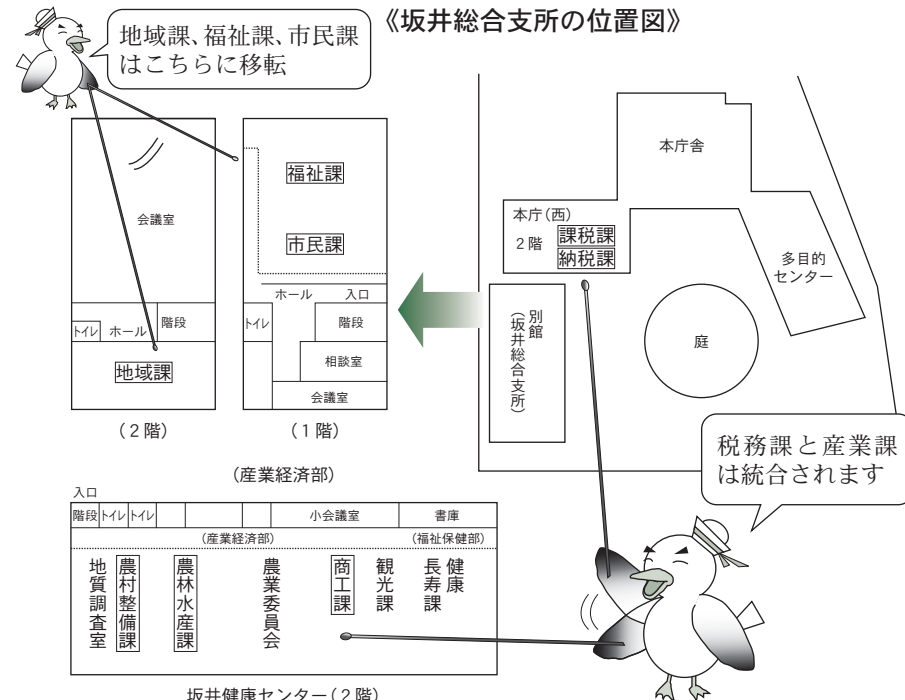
《坂井総合支所の位置図》

地域課、福祉課、市民課はこちらに移転

会議室

トイレ　ホール　階段

地域課

（２階）

福祉課

市民課

ホール　入口

トイレ　階段

相談室

会議室

（１階）

本庁舎

本庁（西）
２階　課税課
納税課

多目的センター

別館（坂井総合支所）

庭

税務課と産業課は統合されます

（産業経済部）

入口

| 階段 | トイレ | トイレ | | | | 小会議室 | | 書庫 |
|---|---|---|---|---|---|---|---|---|

（産業経済部）　（福祉保健部）

地質調査室　農村整備課　農林水産課　農業委員会　商工課　観光課　長寿課　健康課

坂井健康センター（２階）